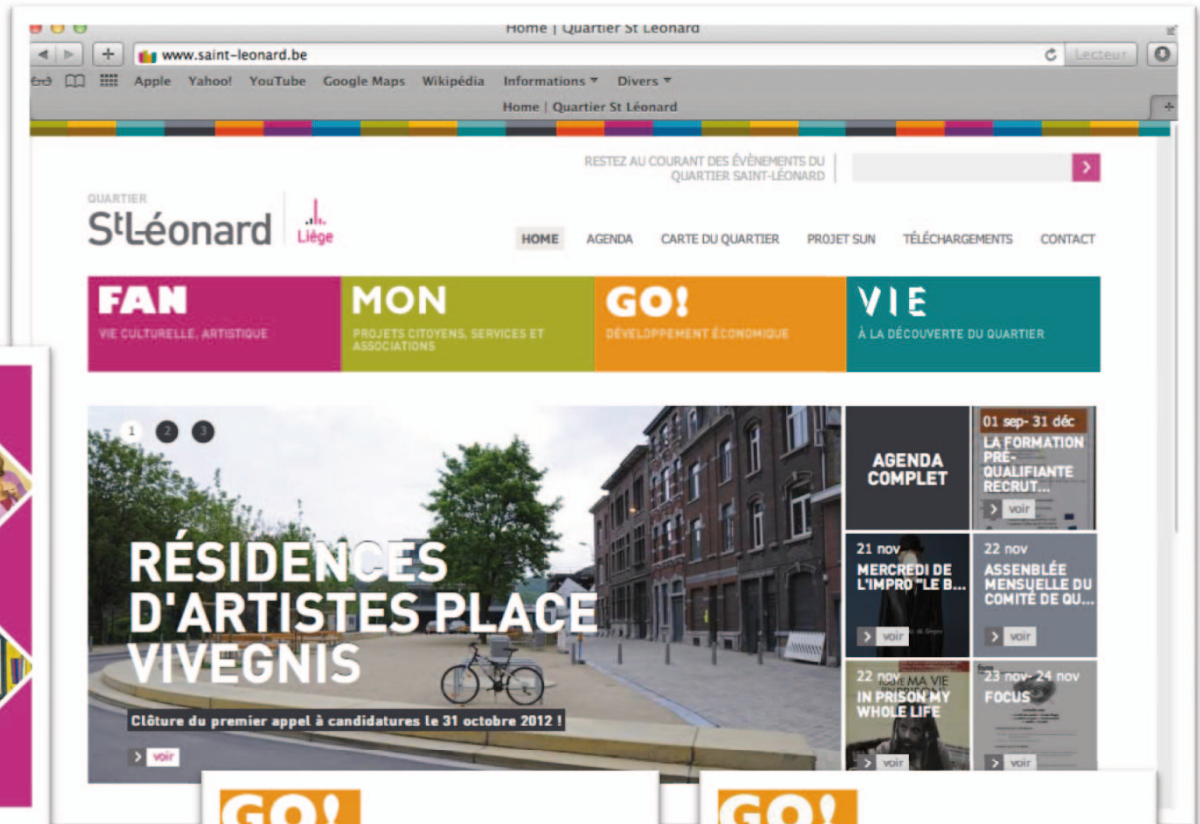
Home | Quartier St Léonard

www.saint-leonard.be

Lecteur

Apple Yahoo! YouTube Google Maps Wikipédia Informations ▾ Divers ▾

Home | Quartier St Léonard

RESTEZ AU COURANT DES ÉVÈNEMENTS DU QUARTIER SAINT-LÉONARD

QUARTIER
St Léonard
Liège

HOME AGENDA CARTE DU QUARTIER PROJET SUN TÉLÉCHARGEMENTS CONTACT

FAN
VIE CULTURELLE, ARTISTIQUE

MON
PROJETS CITOYENS, SERVICES ET ASSOCIATIONS

GO!
DÉVELOPPEMENT ÉCONOMIQUE

VIE
À LA DÉCOUVERTE DU QUARTIER

1 2 3

RÉSIDENCES D'ARTISTES PLACE VIVEGNIS

Clôture du premier appel à candidatures le 31 octobre 2012 !

voir

AGENDA COMPLET

01 sep- 31 déc
LA FORMATION PRÉ-QUALIFIANTE RECRUT...
voir

21 nov
MERCREDI DE L'IMPRO "LE B...
voir

22 nov
ASSEMBLÉE MENSUELLE DU COMITÉ DE QU...
voir

22 nov
IN PRISON MY WHOLE LIFE
voir

23 nov- 24 nov
FOCUS
voir

GO!

GO!